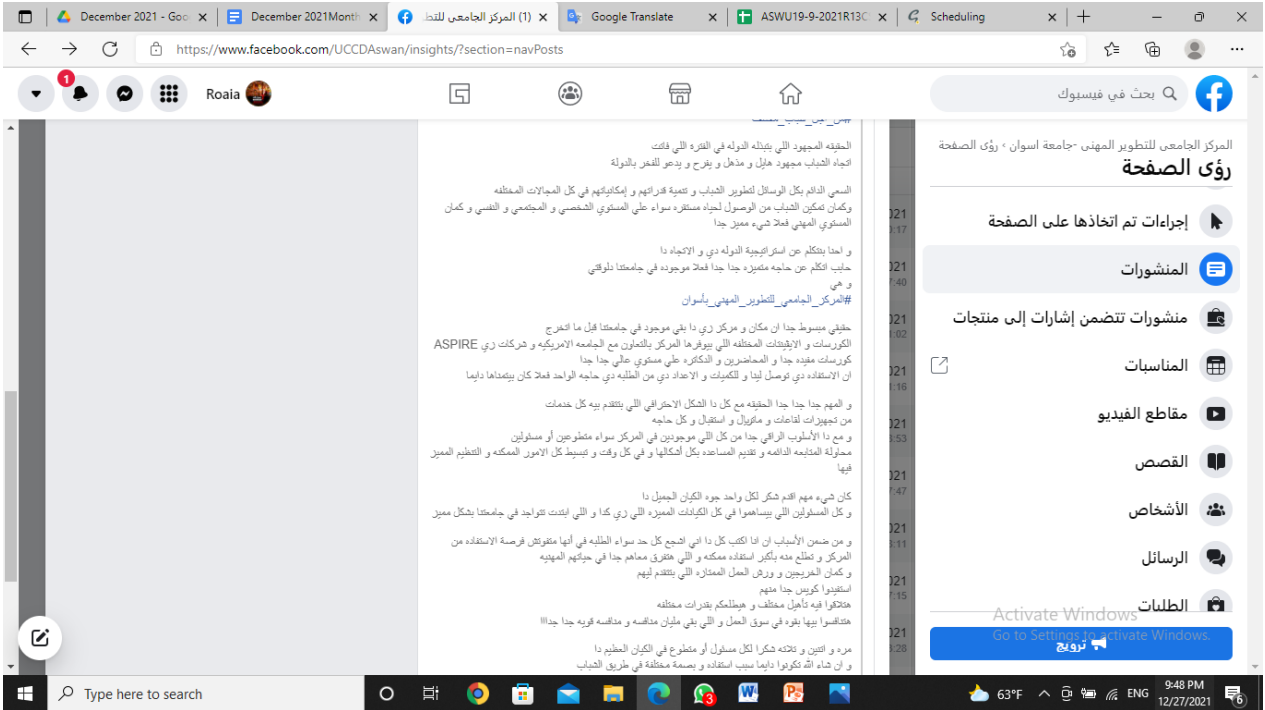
December 2021 - Goo
December 2021Month
(1) المركز الجامعي للتط
Google Translate
ASWU19-9-2021R13C
Scheduling
https://www.facebook.com/UCCDAswan/insights/?section=navPosts
1
Roaia
بحث في فيسبوك

المركز الجامعي للتطوير المهني -جامعة اسوان › رؤى الصفحة
رؤى الصفحة
إجراءات تم اتخاذها على الصفحة
المنشورات
منشورات تتضمن إشارات إلى منتجات
المناسبات
مقاطع الفيديو
القصص
الأشخاص
الرسائل
الطلبات
ترويج

الحقيقه المجهود اللي بتبذله الدوله في الفتره اللي فاتت
اتجاه الشباب مجهود هايل و مذهل و يفرح و يدعو للفخر بالدولة

السعي الدائم بكل الوسائل لتطوير الشباب و تنمية قدراتهم و إمكانياتهم في كل المجالات المختلفه
وكمان تمكين الشباب من الوصول لحياه مستقره سواء علي المستوي الشخصي و المجتمعي و النفسي و كمان المستوي المهني فعلا شيء مميز جدا

و احنا بنتكلم عن استراتيجية الدوله دي و الاتجاه دا
حابب اتكلم عن حاجه متميزه جدا جدا فعلا موجوده في جامعتنا دلوقتي
و هي
#المركز_الجامعي_للتطوير_المهني_بأسوان

حقيقي مبسوط جدا ان مكان و مركز زي دا بقي موجود في جامعتنا قبل ما اتخرج
الكورسات و الايفنتات المختلفه اللي بيوفرها المركز بالتعاون مع الجامعه الامريكيه و شركات زي ASPIRE
كورسات مفيده جدا و المحاضرين و الدكاتره علي مستوي عالي جدا جدا
ان الاستفاده دي توصل لينا و للكميات و الاعداد دي من الطلبه دي حاجه الواحد فعلا كان بيتمناها دايما

و المهم جدا جدا جدا الحقيقه مع كل دا الشكل الاحترافي اللي بتتقدم بيه كل خدمات
من تجهيزات لقاعات و ماتريال و استقبال و كل حاجه
و مع دا الأسلوب الراقي جدا من كل اللي موجودين في المركز سواء متطوعين أو مسئولين
محاولة المتابعه الدائمه و تقديم المساعده بكل أشكالها و في كل وقت و تبسيط كل الامور الممكنه و التنظيم المميز فيها

كان شيء مهم اقدم شكر لكل واحد جوه الكيان الجميل دا
و كل المسئولين اللي بيساهموا في كل الكيانات المميزه اللي زي كدا و اللي ابتدت تتواجد في جامعتنا بشكل مميز

و من ضمن الأسباب ان انا اكتب كل دا اني اشجع كل حد سواء الطلبه في أنها متفوتش فرصة الاستفاده من المركز و تطلع منه بأكبر استفاده ممكنه و اللي هتفرق معاهم جدا في حياتهم المهنيه
و كمان الخريجين و ورش العمل الممتازه اللي بتتقدم ليهم
استفيدوا كويس جدا منهم
هتلاقوا فيه تأهيل مختلف و هيطلعكم بقدرات مختلفه
هتنافسوا بيها بقوه في سوق العمل و اللي بقي مليان منافسه و منافسه قويه جدا جدا!!!

مره و اتنين و تلاته شكرا لكل مسئول أو متطوع في الكيان العظيم دا
و ان شاء الله تكونوا دايما سبب استفاده و بصمة مختلفة في طريق الشباب

Activate Windows
Go to Settings to activate Windows.
Type here to search
63°F
ENG
9:48 PM
12/27/2021